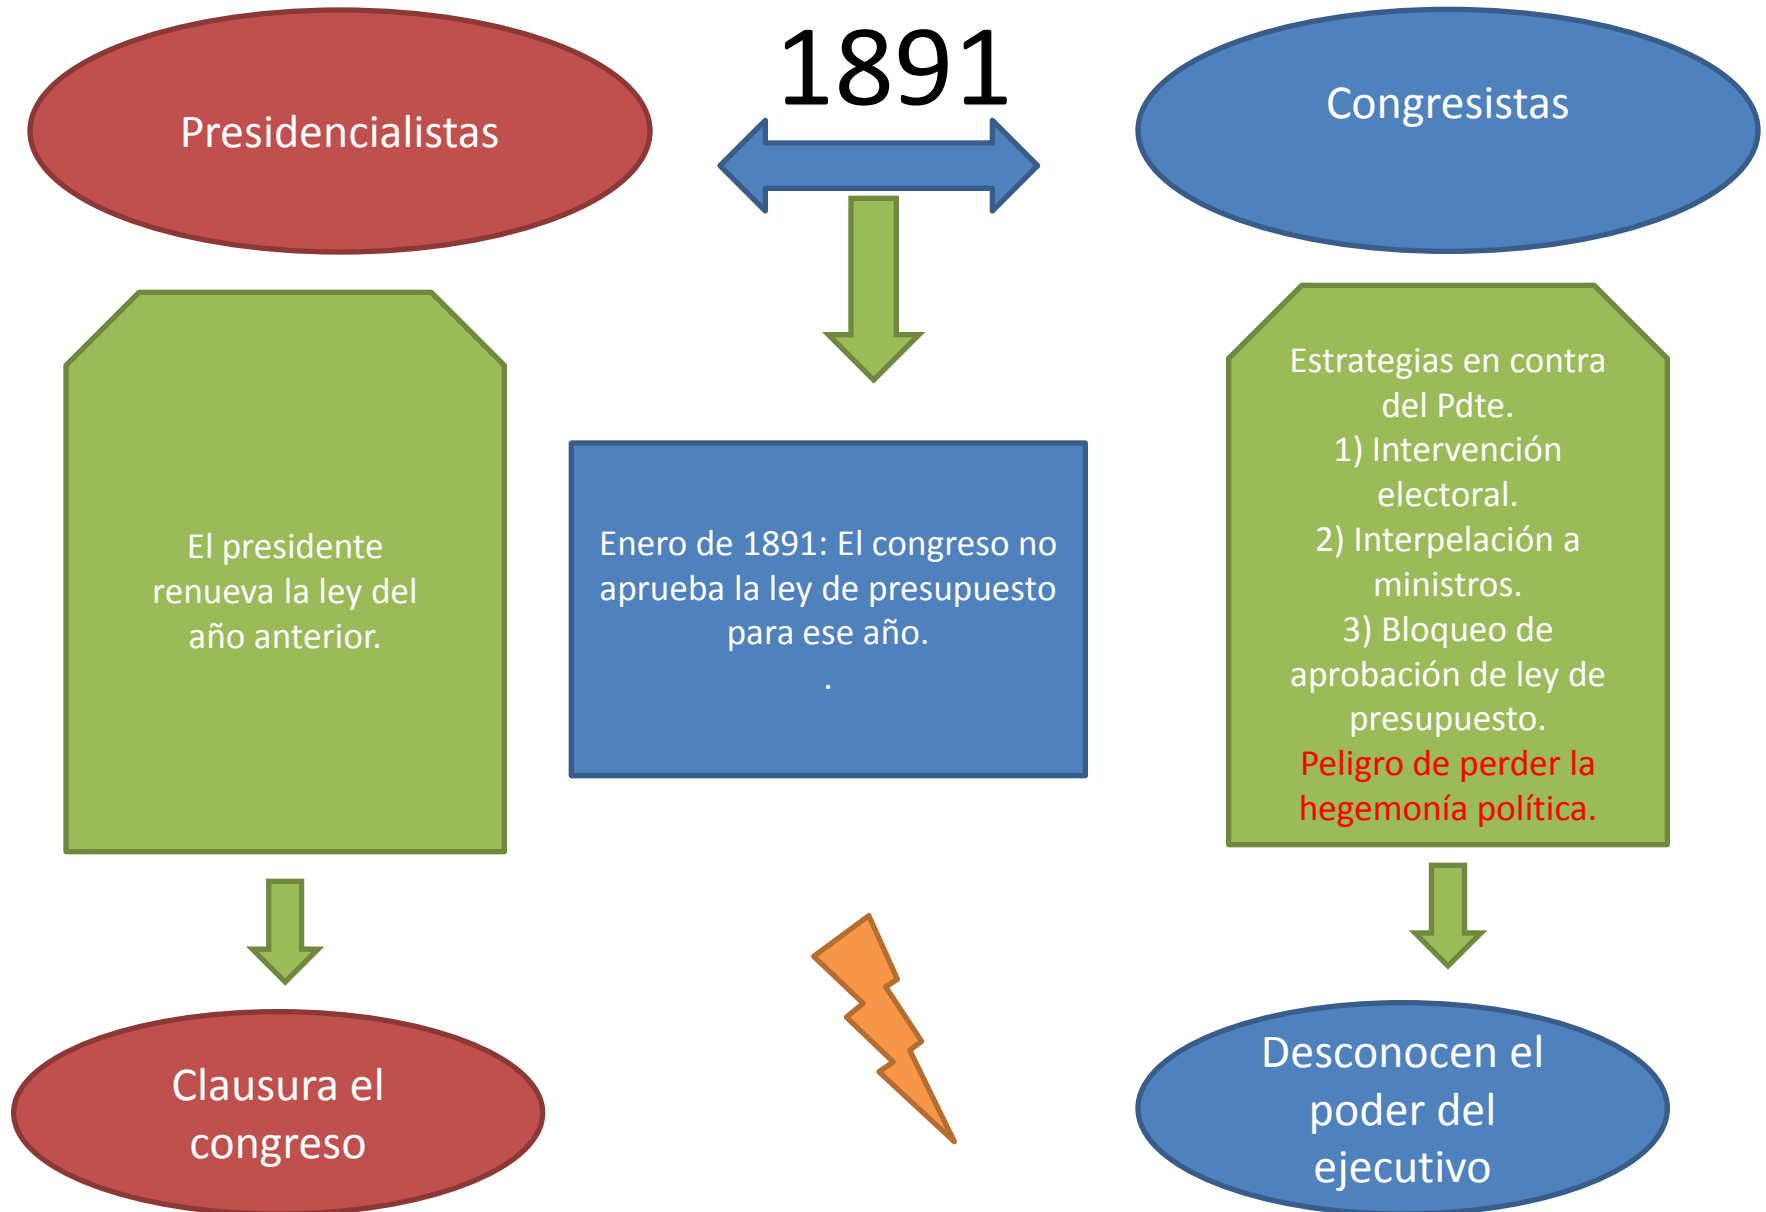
Presidencialistas

1891

Congresistas

El presidente renueva la ley del año anterior.

Enero de 1891: El congreso no aprueba la ley de presupuesto para ese año.
.

Estrategias en contra del Pdte.
1) Intervención electoral.
2) Interpelación a ministros.
3) Bloqueo de aprobación de ley de presupuesto.
Peligro de perder la hegemonía política.

Clausura el congreso

Desconocen el poder del ejecutivo